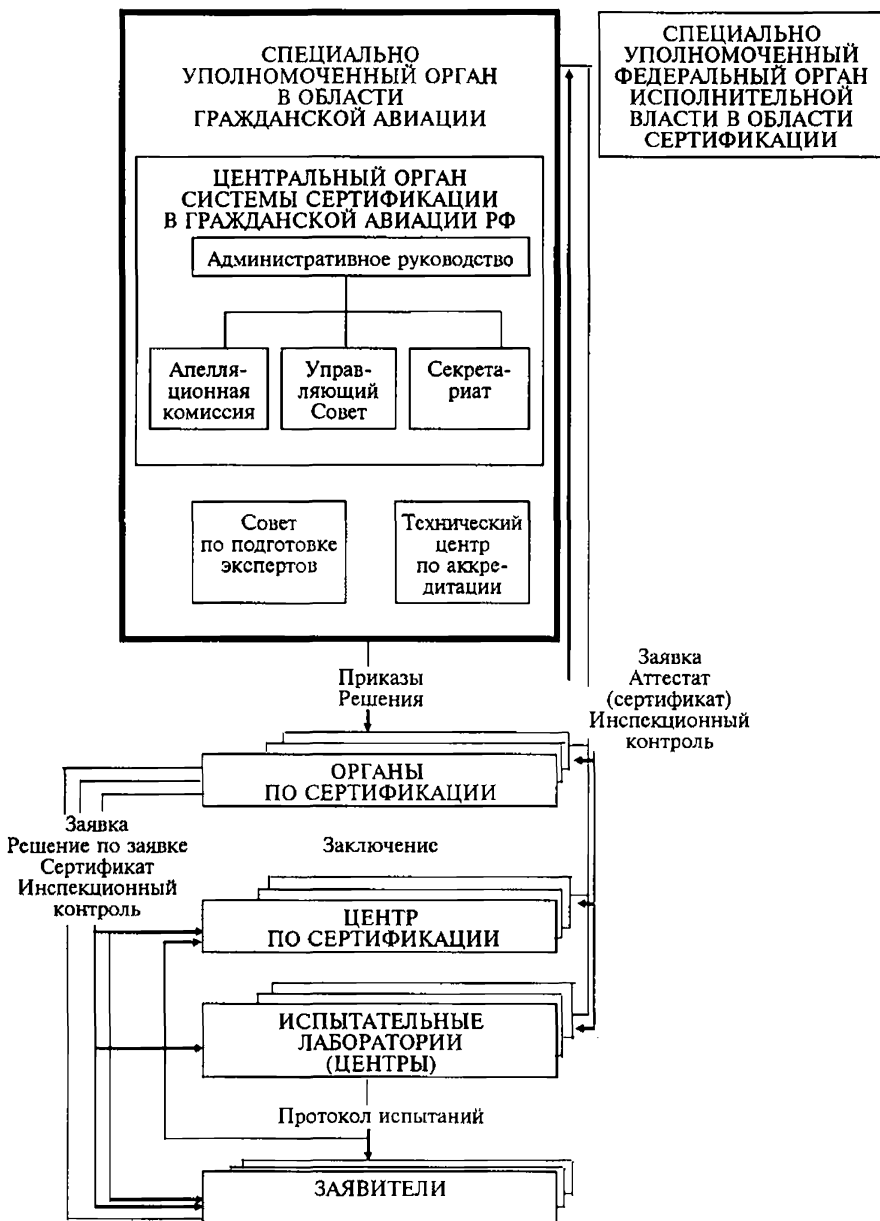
СПЕЦИАЛЬНО УПОЛНОМОЧЕННЫЙ ОРГАН В ОБЛАСТИ ГРАЖДАНСКОЙ АВИАЦИИ

СПЕЦИАЛЬНО УПОЛНОМОЧЕННЫЙ ФЕДЕРАЛЬНЫЙ ОРГАН ИСПОЛНИТЕЛЬНОЙ ВЛАСТИ В ОБЛАСТИ СЕРТИФИКАЦИИ

ЦЕНТРАЛЬНЫЙ ОРГАН СИСТЕМЫ СЕРТИФИКАЦИИ В ГРАЖДАНСКОЙ АВИАЦИИ РФ

Административное руководство

Апелляционная комиссия

Управляющий Совет

Секретариат

Совет по подготовке экспертов

Технический центр по аккредитации

Приказы
Решения

Заявка
Аттестат (сертификат)
Инспекционный контроль

ОРГАНЫ ПО СЕРТИФИКАЦИИ

Заявка
Решение по заявке
Сертификат
Инспекционный контроль

Заключение

ЦЕНТР ПО СЕРТИФИКАЦИИ

ИСПЫТАТЕЛЬНЫЕ ЛАБОРАТОРИИ (ЦЕНТРЫ)

Протокол испытаний

ЗАЯВИТЕЛИ